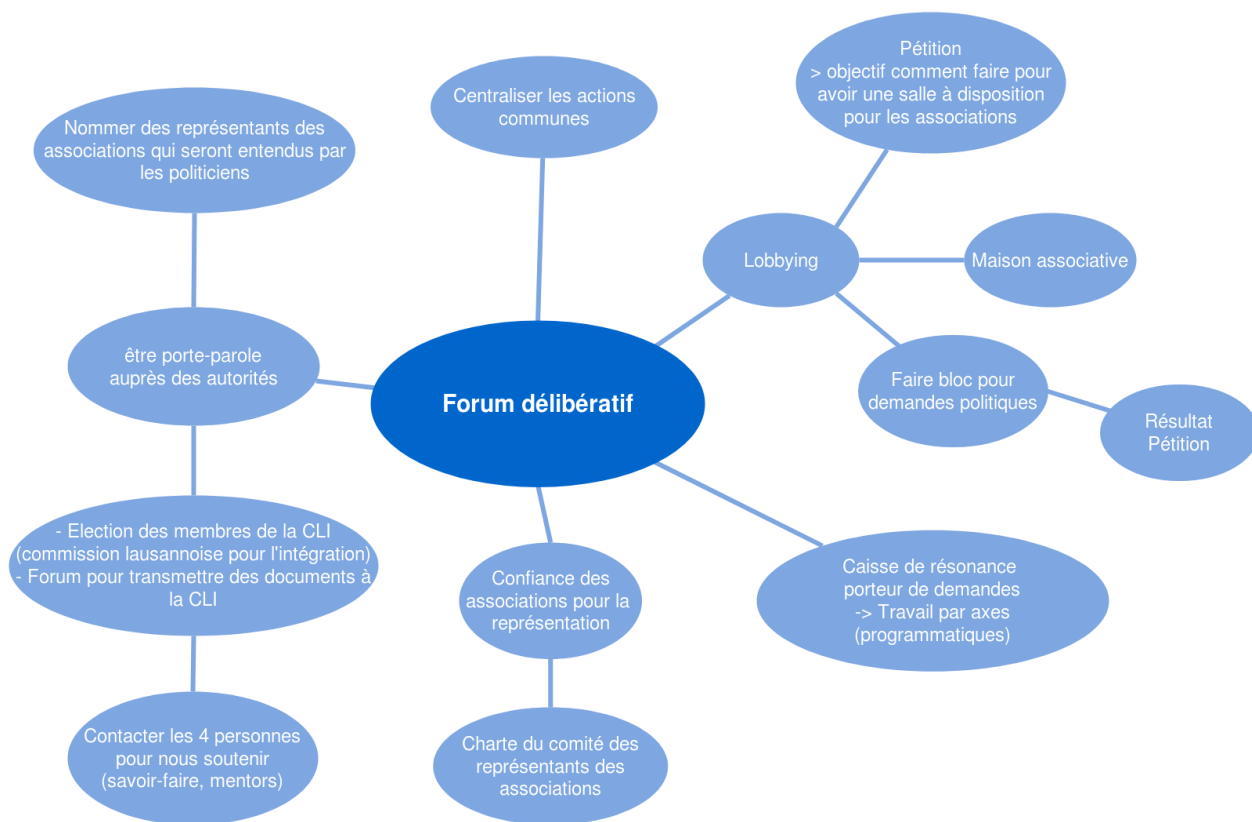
Forum délibératif

Centraliser les actions communes

Pétition
> objectif comment faire pour avoir une salle à disposition pour les associations

Lobbying

Maison associative

Faire bloc pour demandes politiques

Résultat Pétition

Nommer des représentants des associations qui seront entendus par les politiciens

être porte-parole auprès des autorités

- Election des membres de la CLI (commission lausannoise pour l'intégration)
- Forum pour transmettre des documents à la CLI

Contacter les 4 personnes pour nous soutenir (savoir-faire, mentors)

Confiance des associations pour la représentation

Charte du comité des représentants des associations

Caisse de résonance porteur de demandes
-> Travail par axes (programmatiques)